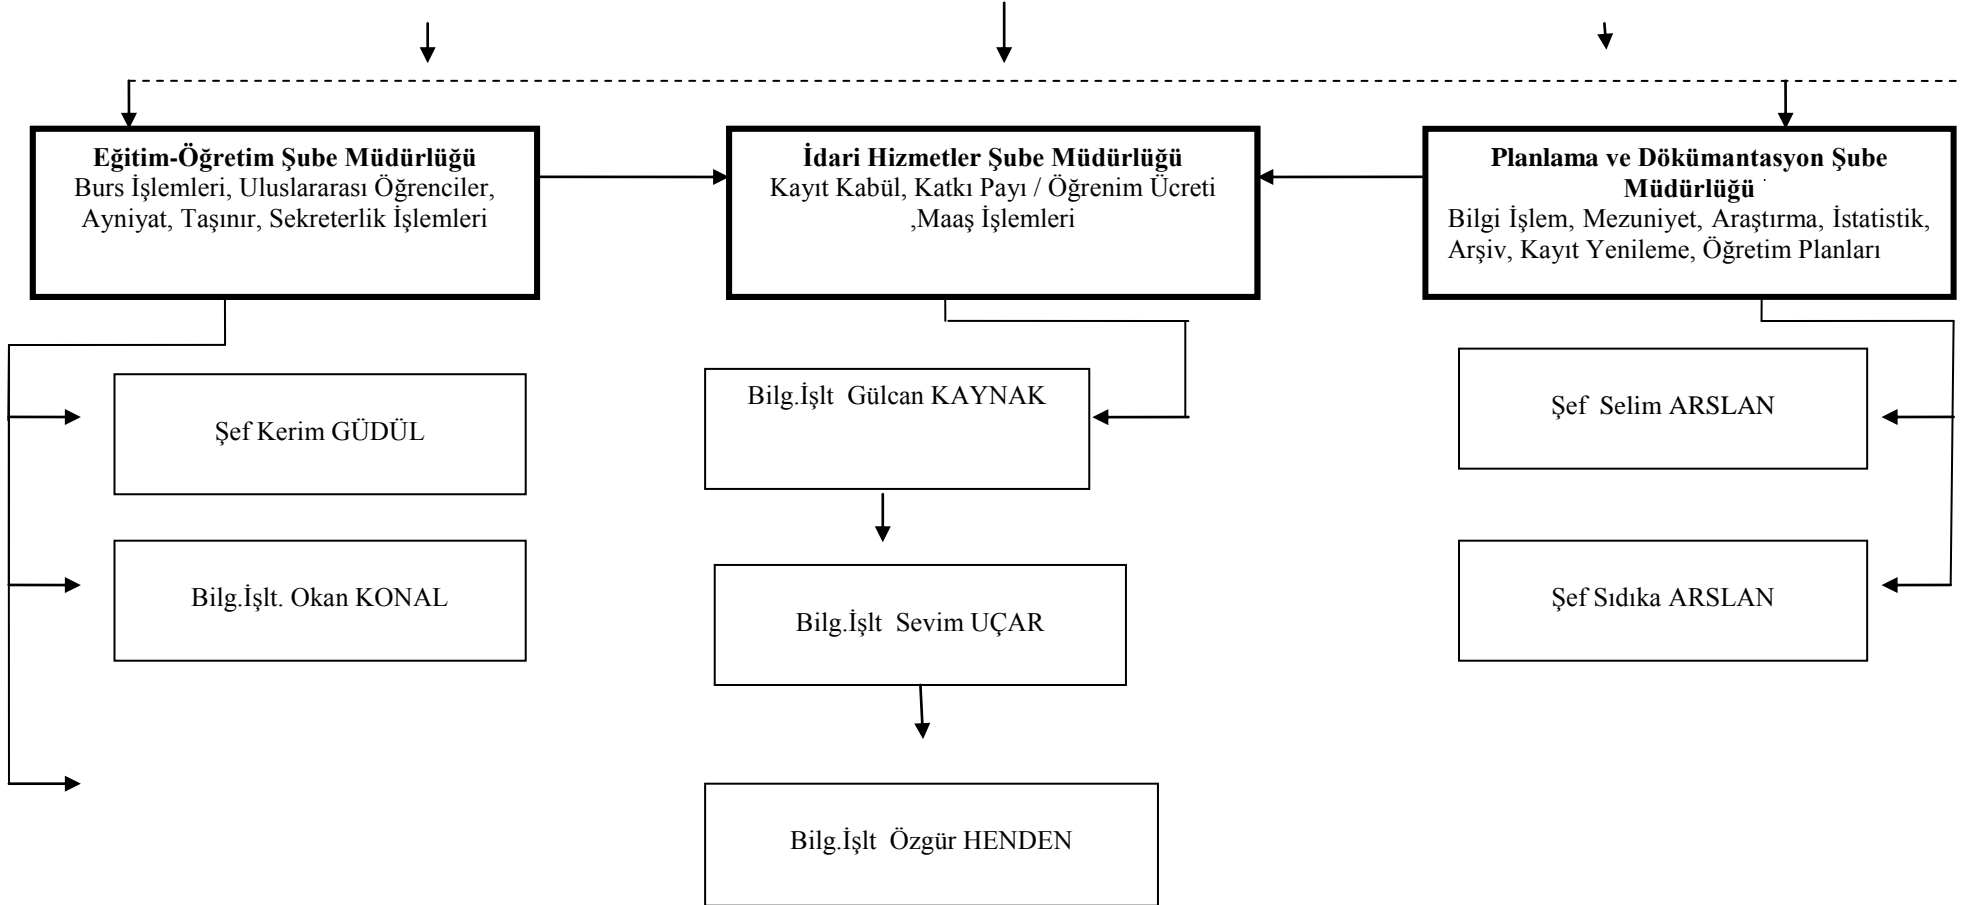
**Eğitim-Öğretim Şube Müdürlüğü**
Burs İşlemleri, Uluslararası Öğrenciler, Ayniyat, Taşınır, Sekreterlik İşlemleri

**İdari Hizmetler Şube Müdürlüğü**
Kayıt Kabül, Katkı Payı / Öğrenim Ücreti ,Maaş İşlemleri

**Planlama ve Dökümantasyon Şube Müdürlüğü**
Bilgi İşlem, Mezuniyet, Araştırma, İstatistik, Arşiv, Kayıt Yenileme, Öğretim Planları

Şef Kerim GÜDÜL

Bilg.İşlt. Okan KONAL

Bilg.İşlt Gülcan KAYNAK

Bilg.İşlt Sevim UÇAR

Bilg.İşlt Özgür HENDEN

Şef Selim ARSLAN

Şef Sıdıka ARSLAN